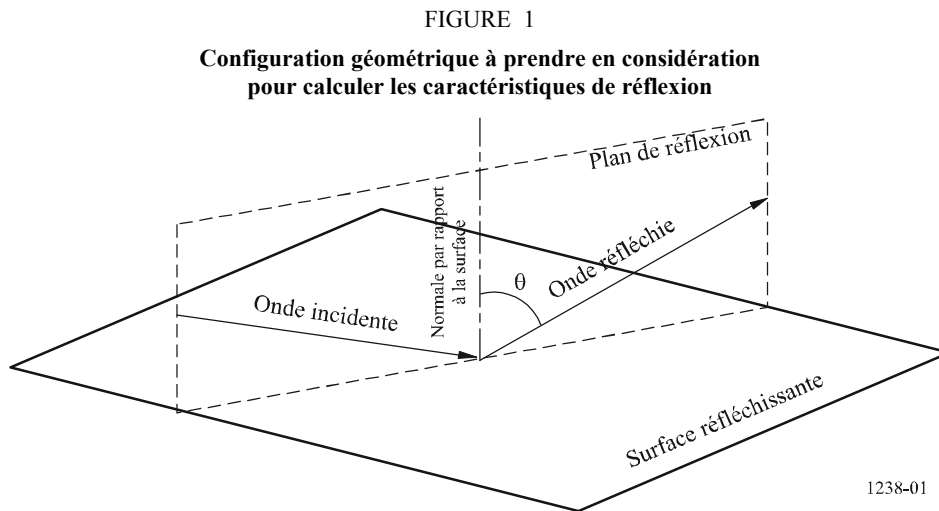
FIGURE 1

**Configuration géométrique à prendre en considération pour calculer les caractéristiques de réflexion**

Plan de réflexion

Normale par rapport à la surface

Onde réfléchie

$\theta$

Onde incidente

Surface réfléchissante

1238-01